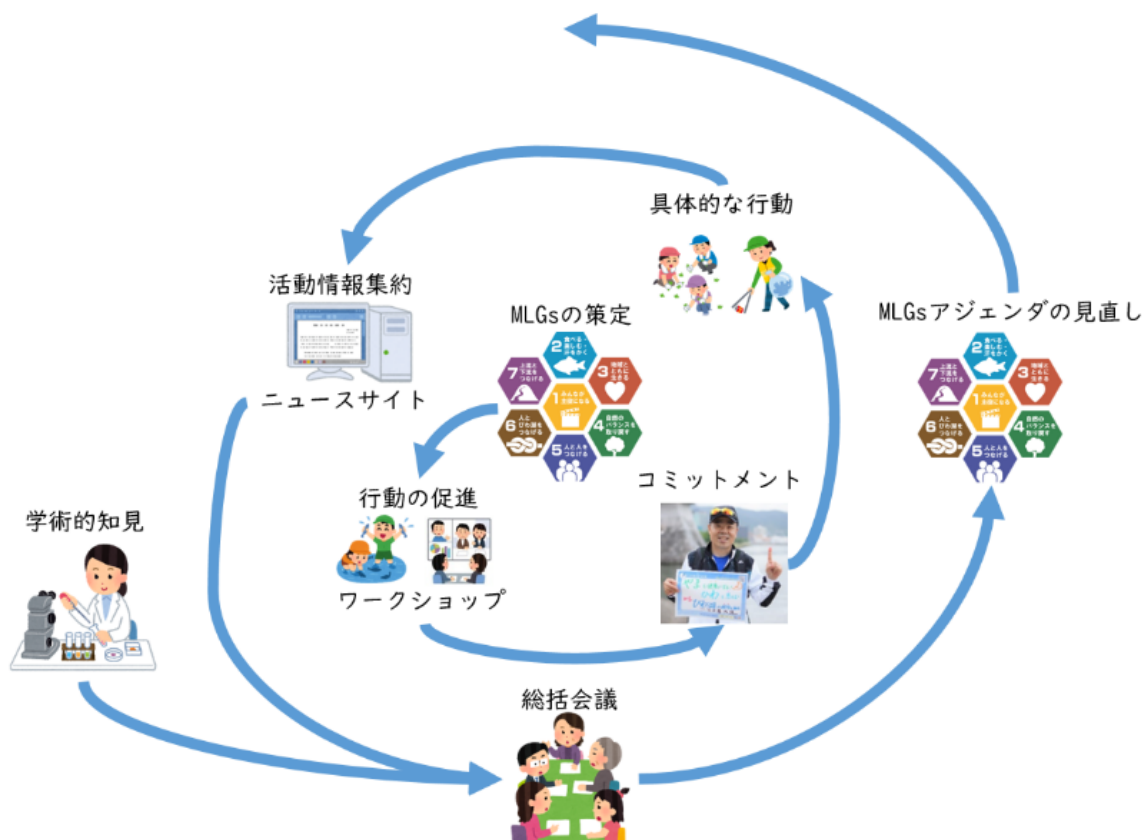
具体的な行動

活動情報集約

ニュースサイト

MLGsの策定

MLGsアジェンダの見直し

2 食べる・楽しむ・ふやかく
3 地球とともに生きる
7 上流と下流をつなげる
1 みんなが主役になる
6 人とひとの輪をつなげる
4 自然のバランスを取り戻す
5 人と人をつなげる

行動の促進

ワークショップ

コミットメント

学術的知見

総括会議